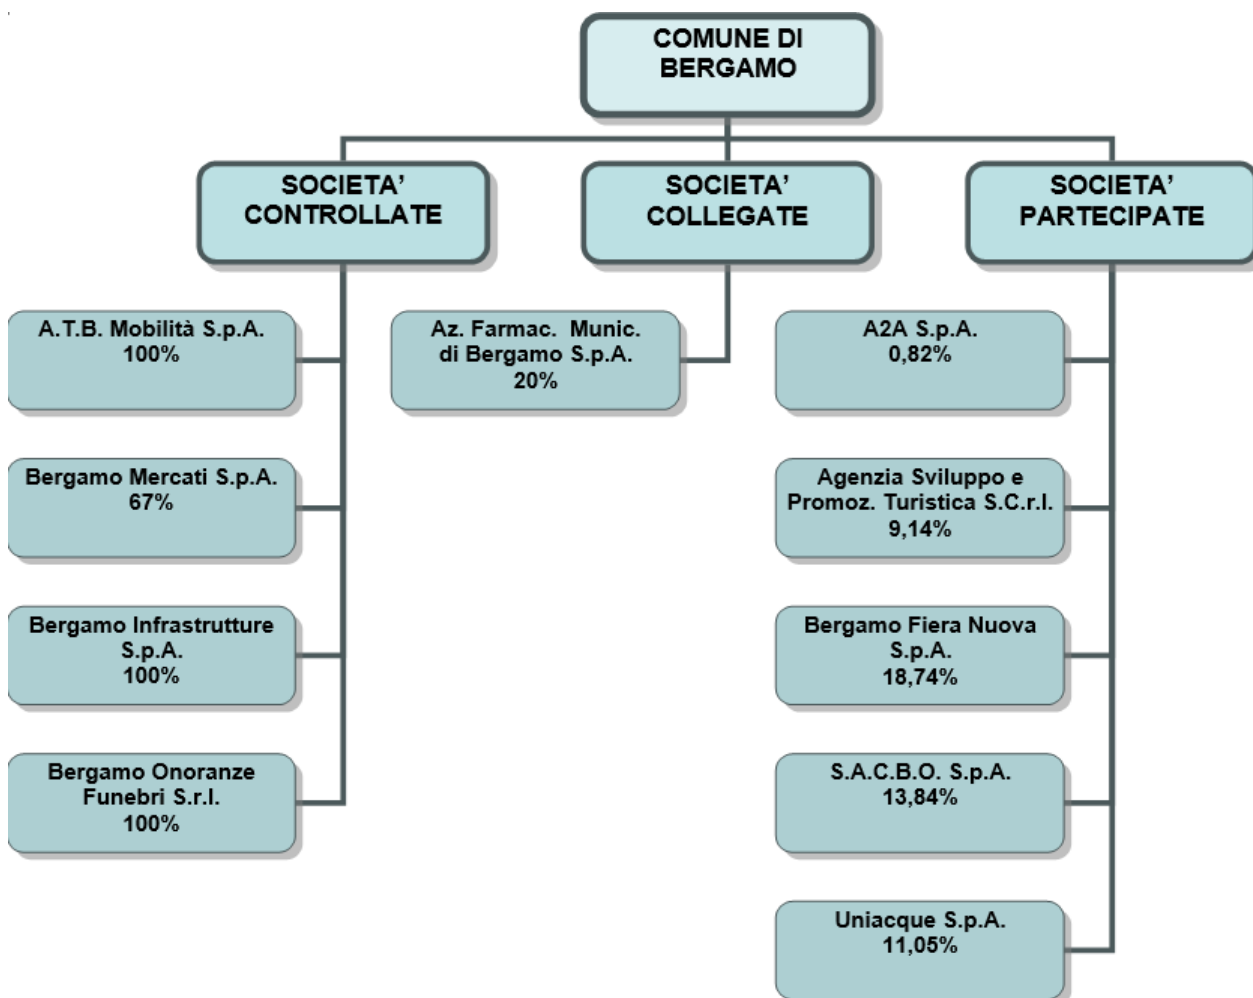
COMUNE DI BERGAMO

SOCIETA' CONTROLLATE

SOCIETA' COLLEGATE

SOCIETA' PARTECIPATE

A.T.B. Mobilità S.p.A.
100%

Bergamo Mercati S.p.A.
67%

Bergamo Infrastrutture S.p.A.
100%

Bergamo Onoranze Funebri S.r.l.
100%

Az. Farmac. Munic. di Bergamo S.p.A.
20%

A2A S.p.A.
0,82%

Agenzia Sviluppo e Promoz. Turistica S.C.r.l.
9,14%

Bergamo Fiera Nuova S.p.A.
18,74%

S.A.C.B.O. S.p.A.
13,84%

Uniacque S.p.A.
11,05%